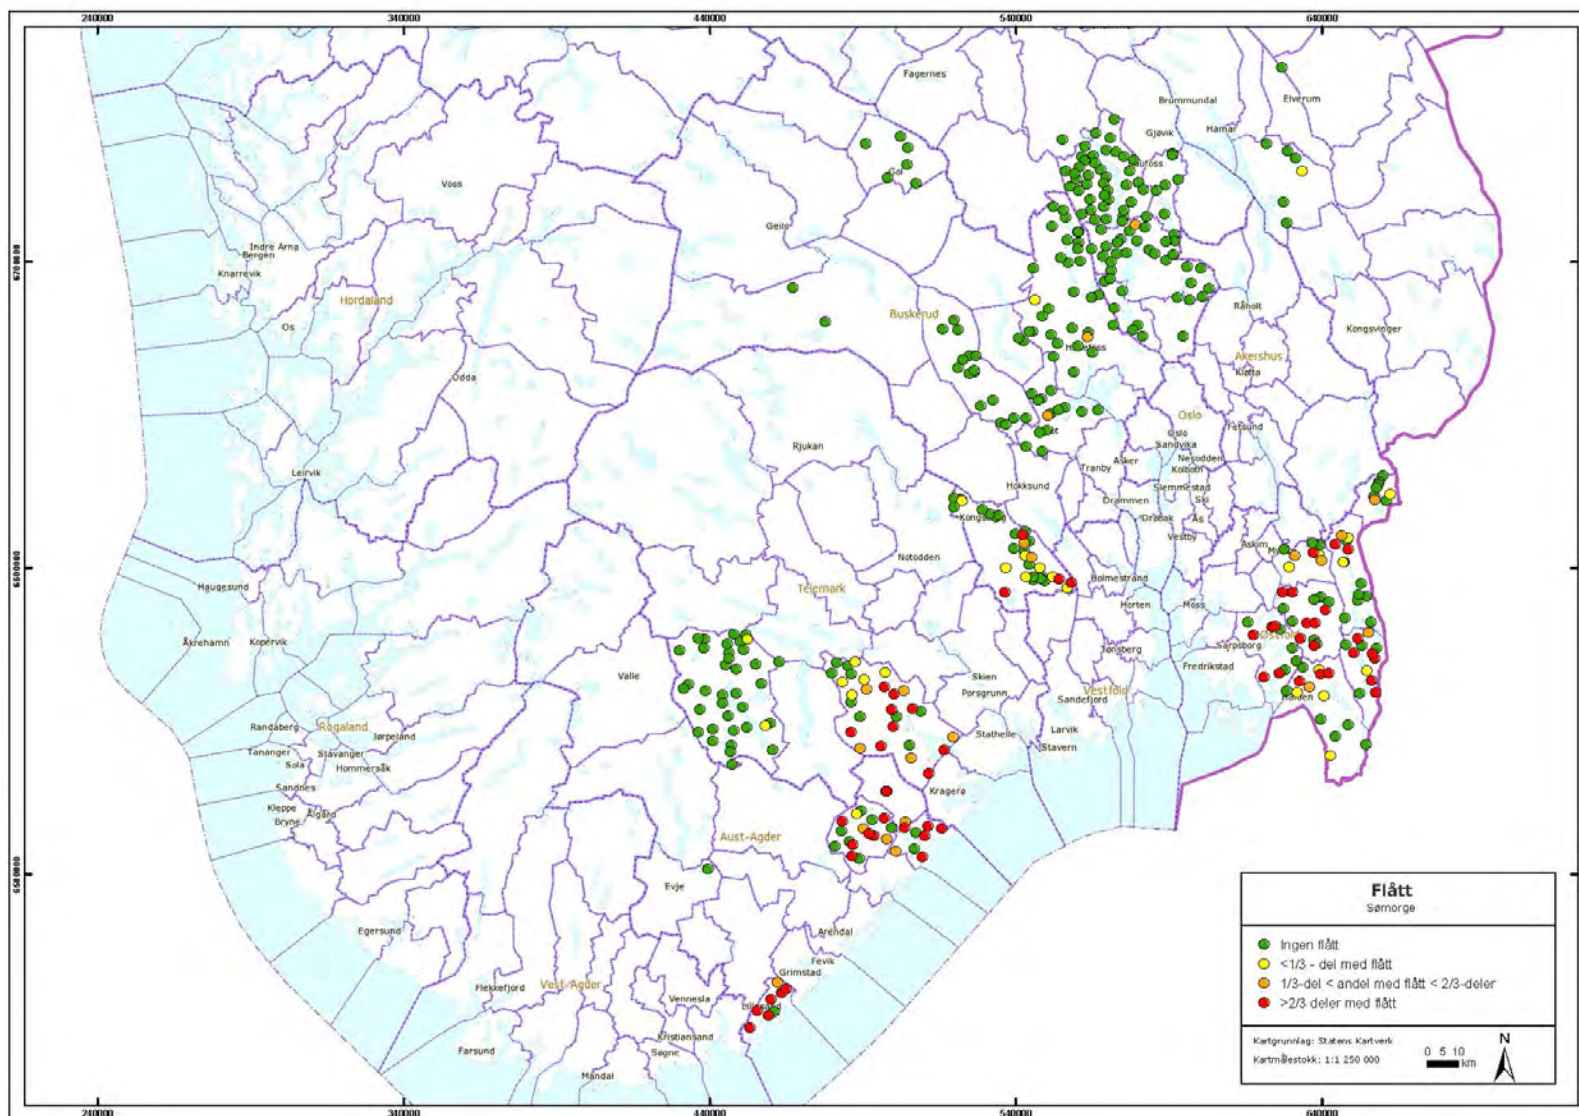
240000
340000
440000
540000
640000

6700000
6600000
6500000

Fagernes
Brummundal
Elverum
Gjøvik
Hamar
Gol
Voss
Geilo
Indre Arna
Bergen
Knarrevik
Hordaland
Buskerud
Os
Odda
Hønefoss
Raholt
Kongsvinger
Akershus
Kløfta
Oslo
Oslo
Fetsund
Sandvika
Nesodden
Kolbotn
Rjukan
Leirvik
Tranby
Asker
Hokksund
Drammen
Slemmestad
Ski
Drøbak
Ås
Kongsberg
Vestby
Askim
Notodden
Haugesund
Holmestrand
Telemark
Horten
Moss
Åkrehamn
Kopervik
Tønsberg
Sarpsborg
Østfold
Fredrikstad
Valle
Skien
Porsgrunn
Vestfold
Sandefjord
Halden
Randaberg
Rogaland
Jørpeland
Tananger
Stavanger
Sola
Hommersåk
Stathelle
Larvik
Stavern
Sandnes
Kleppe
Ålgård
Bryne
Kragerø
Aust-Agder
Evje
Egersund
Arendal
Fevik
Grimstad
Flekkefjord
Vest-Agder
Vennesla
Lillesand
Kristiansand
Farsund
Søgne
Mandal

Flått
Sørnorge

Ingen flått
<1/3 - del med flått
1/3-del < andel med flått < 2/3-deler
>2/3 deler med flått

Kartgrunnlag: Statens Kartverk
Kartmålestokk: 1:1 250 000
0 5 10
km
N